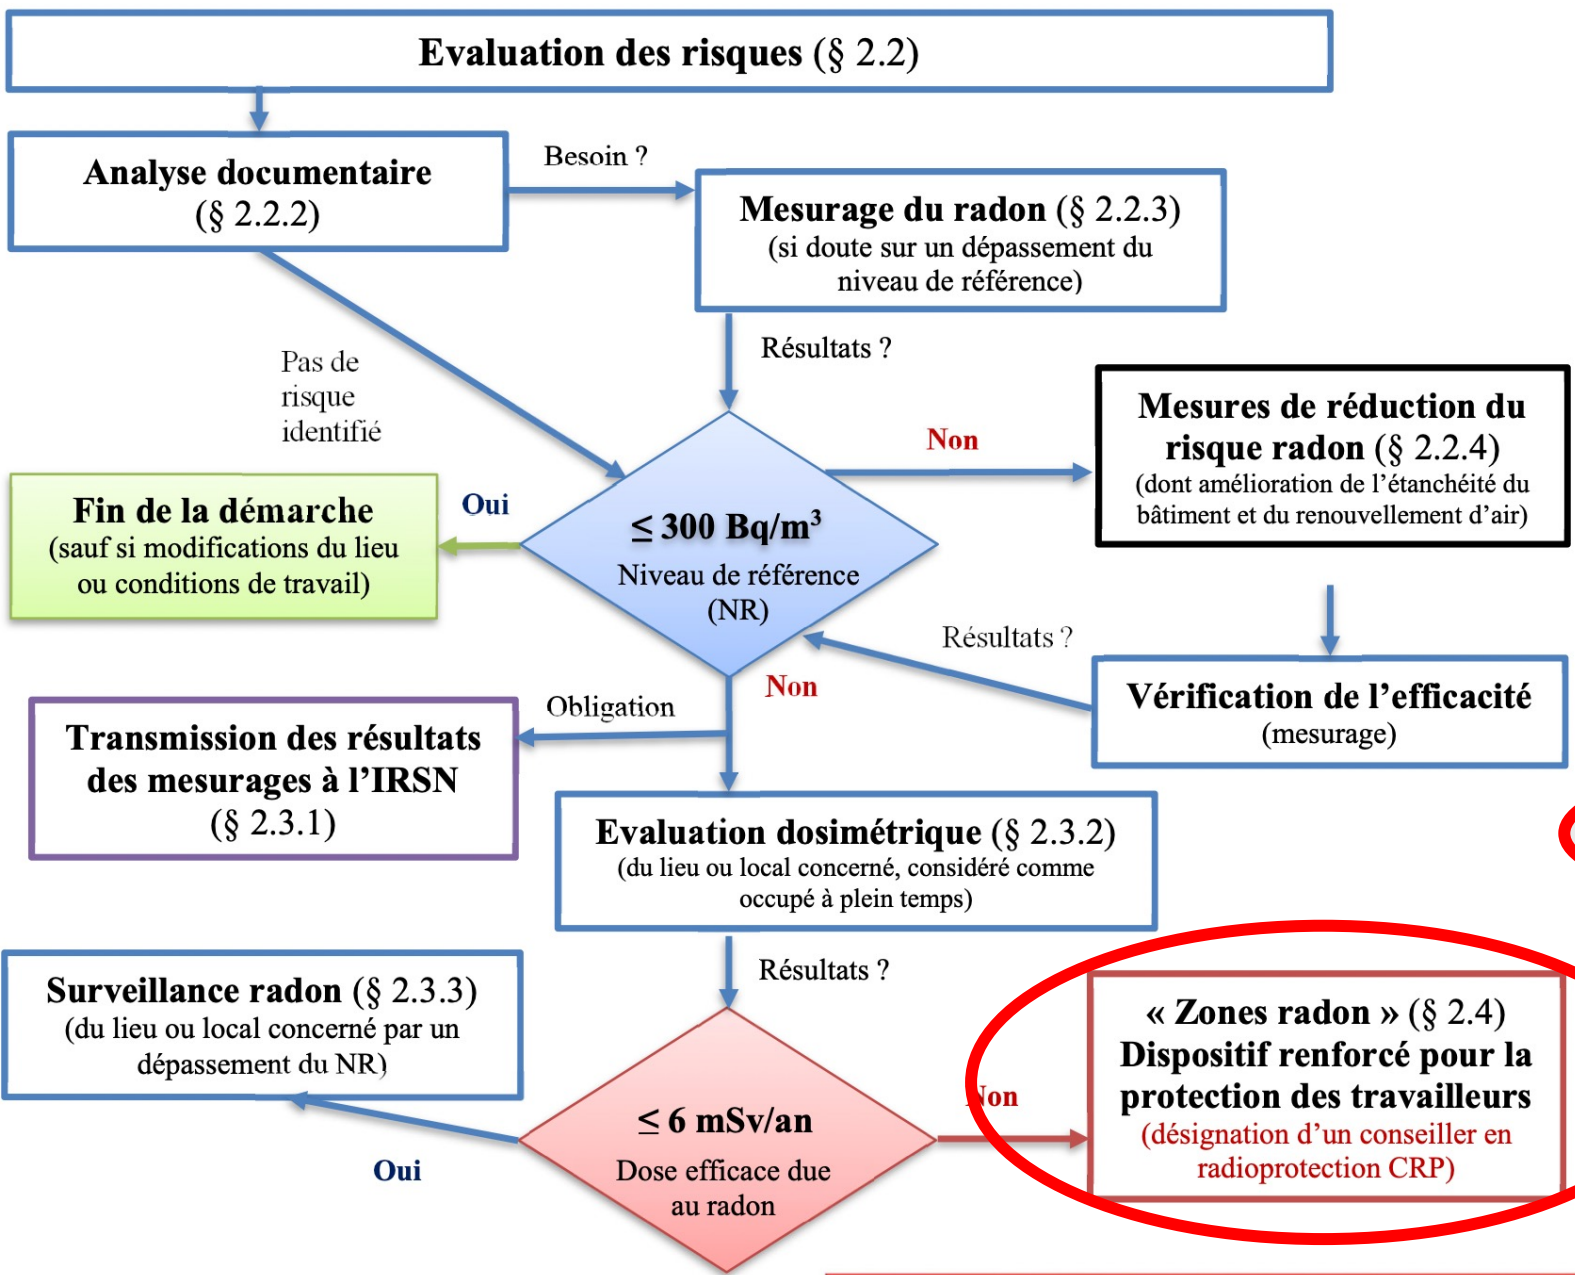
Evaluation des risques (§ 2.2)

Analyse documentaire (§ 2.2.2)

Besoin ?

Mesurage du radon (§ 2.2.3) (si doute sur un dépassement du niveau de référence)

Résultats ?

Pas de risque identifié

Mesures de réduction du risque radon (§ 2.2.4) (dont amélioration de l'étanchéité du bâtiment et du renouvellement d'air)

Non

Fin de la démarche (sauf si modifications du lieu ou conditions de travail)

Oui

$\leq$ 300 Bq/m$^3$ Niveau de référence (NR)

Résultats ?

Vérification de l'efficacité (mesurage)

Non

Obligation

Transmission des résultats des mesurages à l'IRSN (§ 2.3.1)

Evaluation dosimétrique (§ 2.3.2) (du lieu ou local concerné, considéré comme occupé à plein temps)

Résultats ?

Surveillance radon (§ 2.3.3) (du lieu ou local concerné par un dépassement du NR)

Oui

$\leq$ 6 mSv/an Dose efficace due au radon

Non

« Zones radon » (§ 2.4) Dispositif renforcé pour la protection des travailleurs (désignation d'un conseiller en radioprotection CRP)